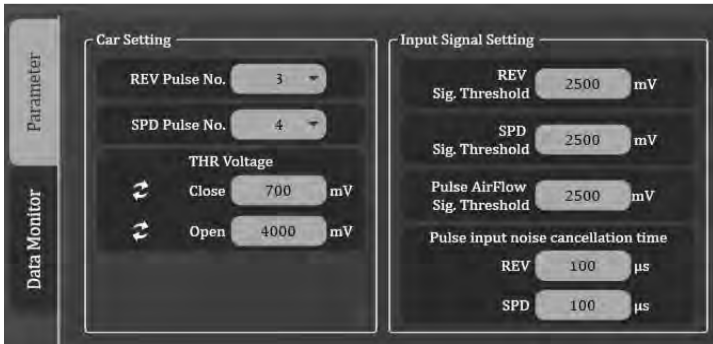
Parameter

Data Monitor

Car Setting

REV Pulse No. 3

SPD Pulse No. 4

THR Voltage

Close 700 mV

Open 4000 mV

Input Signal Setting

REV Sig. Threshold 2500 mV

SPD Sig. Threshold 2500 mV

Pulse AirFlow Sig. Threshold 2500 mV

Pulse input noise cancellation time

REV 100 μs

SPD 100 μs